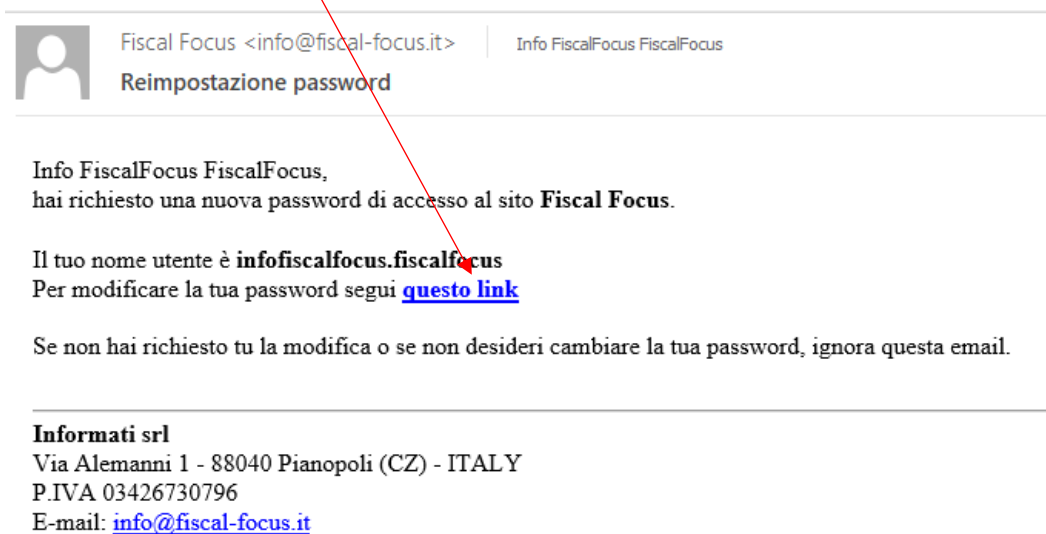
Fiscal Focus <info@fiscal-focus.it>

Info FiscalFocus FiscalFocus

Reimpostazione password

Info FiscalFocus FiscalFocus,
hai richiesto una nuova password di accesso al sito **Fiscal Focus**.

Il tuo nome utente è **infofiscalfocus.fiscalfocus**
Per modificare la tua password segui **questo link**

Se non hai richiesto tu la modifica o se non desideri cambiare la tua password, ignora questa email.

**Informati srl**
Via Alemanni 1 - 88040 Pianopoli (CZ) - ITALY
P.IVA 03426730796
E-mail: info@fiscal-focus.it